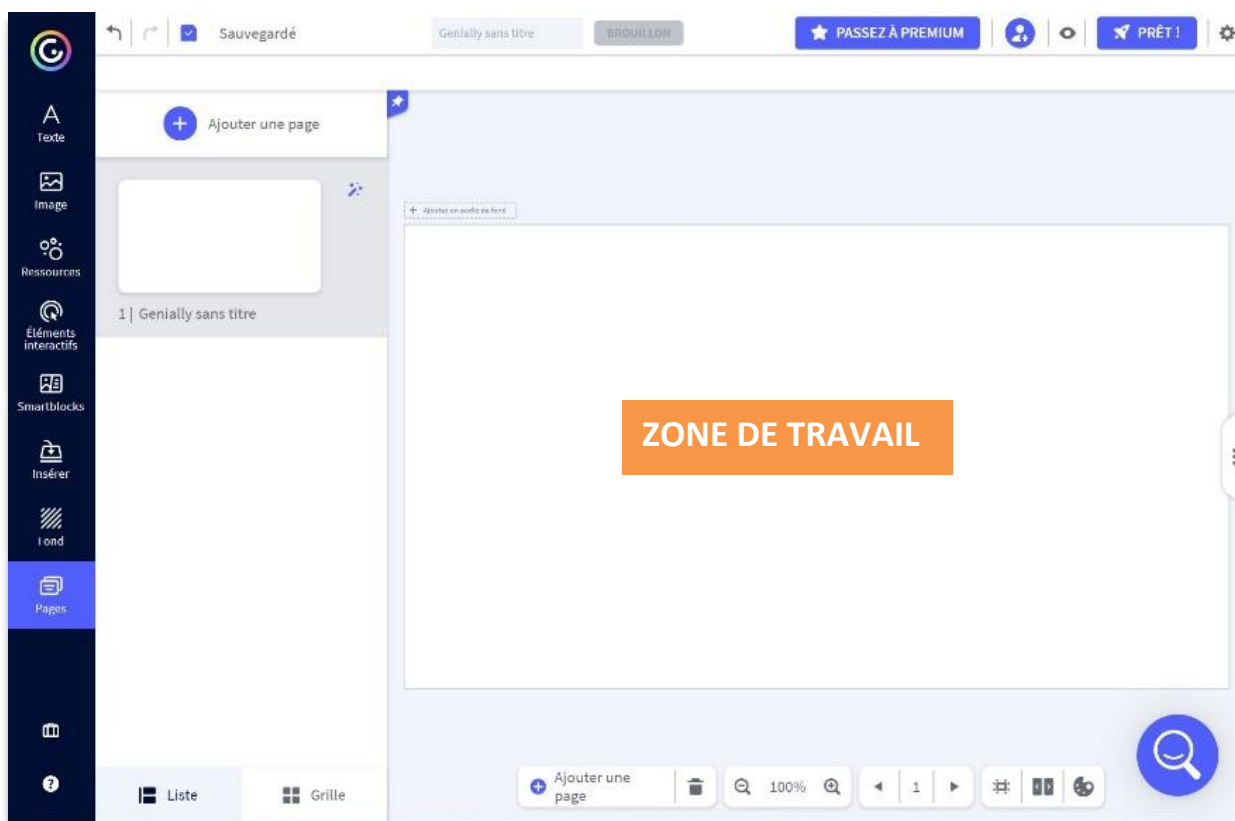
Sauvegardé

Genially sans titre

BROUILLON

PASSEZ À PREMIUM

PRÊT !

Texte

Image

Ressources

Éléments interactifs

Smartblocks

Insérer

Fond

Pages

Ajouter une page

1 | Genially sans titre

Ajouter un audio de fond

ZONE DE TRAVAIL

Liste

Grille

Ajouter une page

100%

1